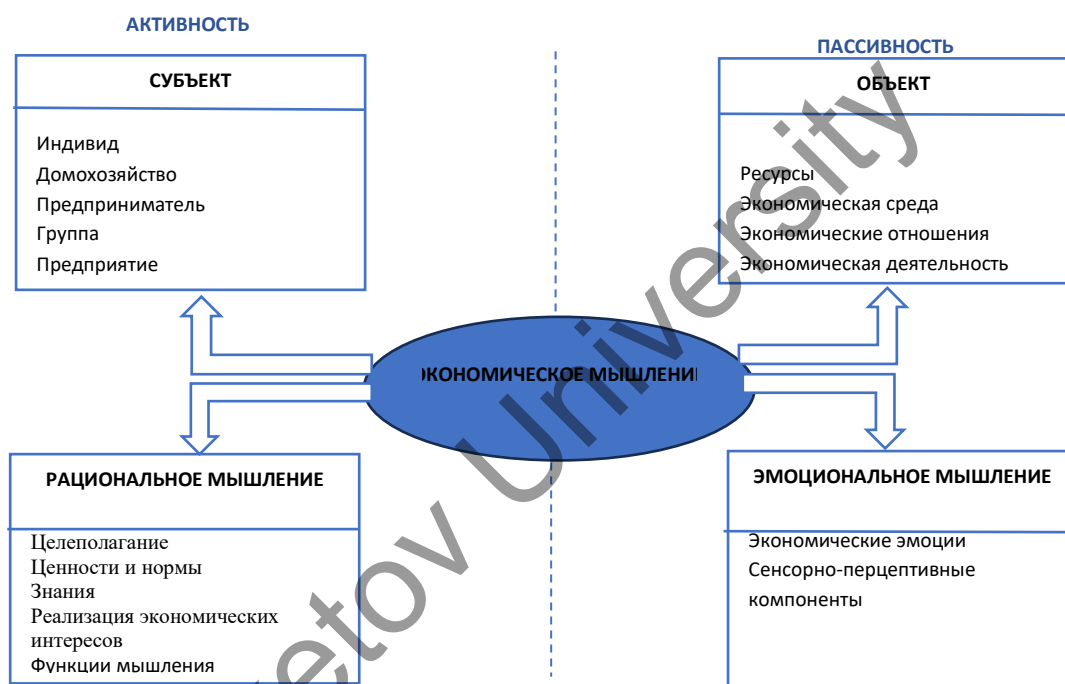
АКТИВНОСТЬ

СУБЪЕКТ

Индивид
Домохозяйство
Предприниматель
Группа
Предприятие

ПАССИВНОСТЬ

ОБЪЕКТ

Ресурсы
Экономическая среда
Экономические отношения
Экономическая деятельность

ЭКОНОМИЧЕСКОЕ МЫШЛЕНИЕ

РАЦИОНАЛЬНОЕ МЫШЛЕНИЕ

Целеполагание
Ценности и нормы
Знания
Реализация экономических интересов
Функции мышления

ЭМОЦИОНАЛЬНОЕ МЫШЛЕНИЕ

Экономические эмоции
Сенсорно-перцептивные компоненты

etov University